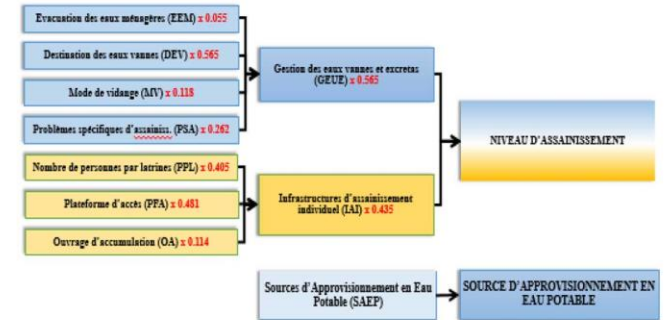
Evacuation des eaux ménagères (EEM) x 0.055

Destination des eaux vannes (DEV) x 0.565

Mode de vidange (MV) x 0.118

Problèmes spécifiques d'assainiss. (PSA) x 0.262

Gestion des eaux vannes et excretas (GEUE) x 0.565

NIVEAU D'ASSAINISSEMENT

Nombre de personnes par latrines (PPL) x 0.405

Plateforme d'accès (PFA) x 0.481

Ouvrage d'accumulation (OA) x 0.114

Infrastructures d'assainissement individuel (IAI) x 0.435

Sources d'Approvisionnement en Eau Potable (SAEP)

SOURCE D'APPROVISIONNEMENT EN EAU POTABLE